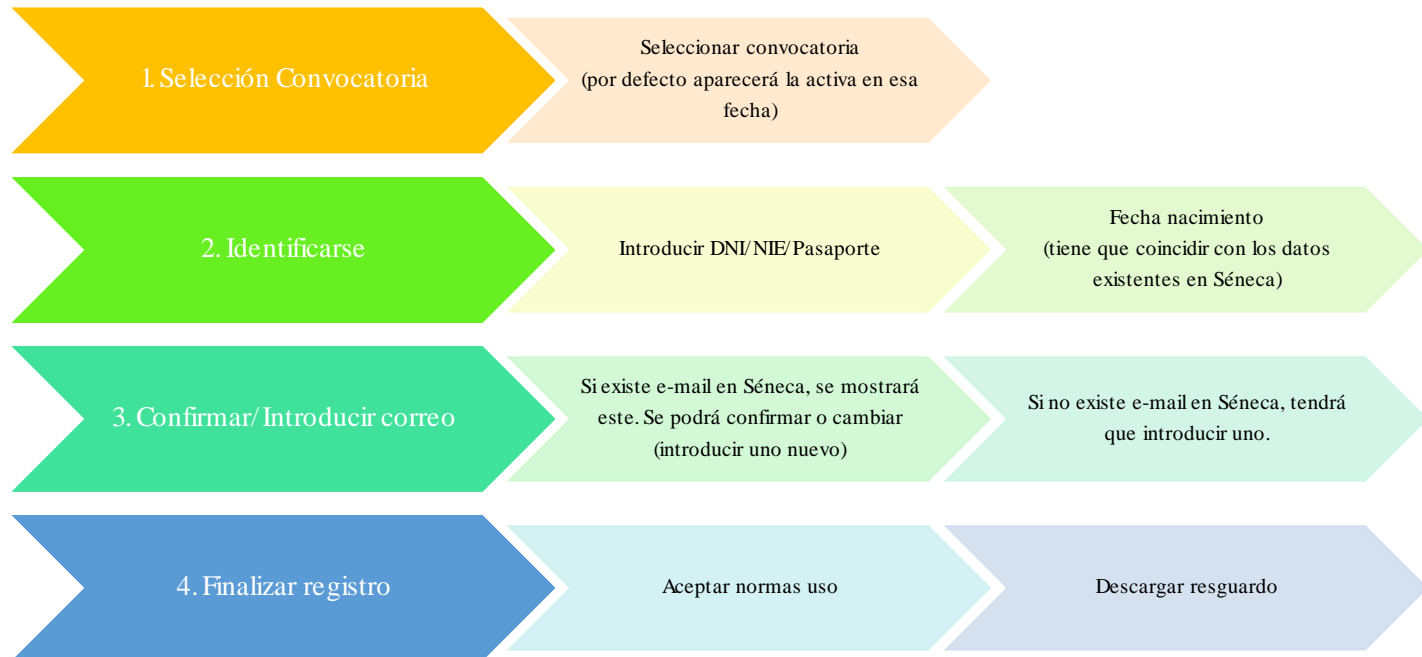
1. Selección Convocatoria

Seleccionar convocatoria (por defecto aparecerá la activa en esa fecha)

2. Identificarse

Introducir DNI/NIE/Pasaporte

Fecha nacimiento (tiene que coincidir con los datos existentes en Séneca)

3. Confirmar/Introducir correo

Si existe e-mail en Séneca, se mostrará este. Se podrá confirmar o cambiar (introducir uno nuevo)

Si no existe e-mail en Séneca, tendrá que introducir uno.

4. Finalizar registro

Aceptar normas uso

Descargar resguardo